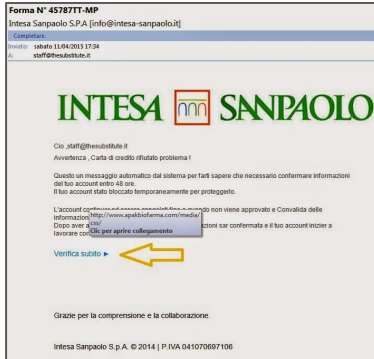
Forma N° 45787TT-MP
Intesa Sanpaolo S.P.A. [info@intesa-sanpaolo.it]

Completare.

Inviato: sabato 11/04/2015 17:34
A: staff@thesubstitute.it

INTESA SANPAOLO

Cio ,staff@thesubstitute.it
Avvertenza , Carta di credito rifiutato problema !

Questo un messaggio automatico dal sistema per farti sapere che necessario confermare informazioni del tuo account entro 48 ore.
Il tuo account stato bloccato temporaneamente per proteggerlo.

L'account c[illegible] non viene approvato e Convalida delle informazion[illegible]
Dopo aver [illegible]zioni sar confermata e il tuo account inizier a lavorare co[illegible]

http://www.apakbiofarma.com/media/css/
Clic per aprire collegamento

Verifica subito ►

Grazie per la comprensione e la collaborazione.

Intesa Sanpaolo S.p.A. © 2014 | P.IVA 041070697106